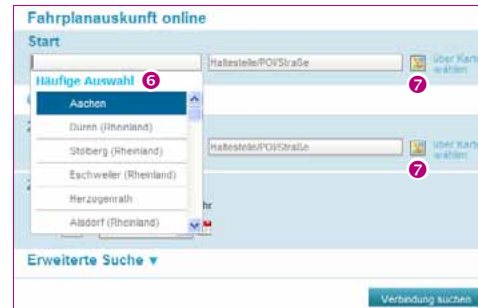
Fahrplanauskunft online

Start

Haltestelle/POI/Straße

über Karte wählen

Häufige Auswahl 6

7

Aachen

Düren (Rheinland)

Stolberg (Rheinland)

Haltestelle/POI/Straße

über Karte wählen

Eschweiler (Rheinland)

7

Herzogenrath

hr

Alsdorf (Rheinland)

Erweiterte Suche ▼

Verbindung suchen